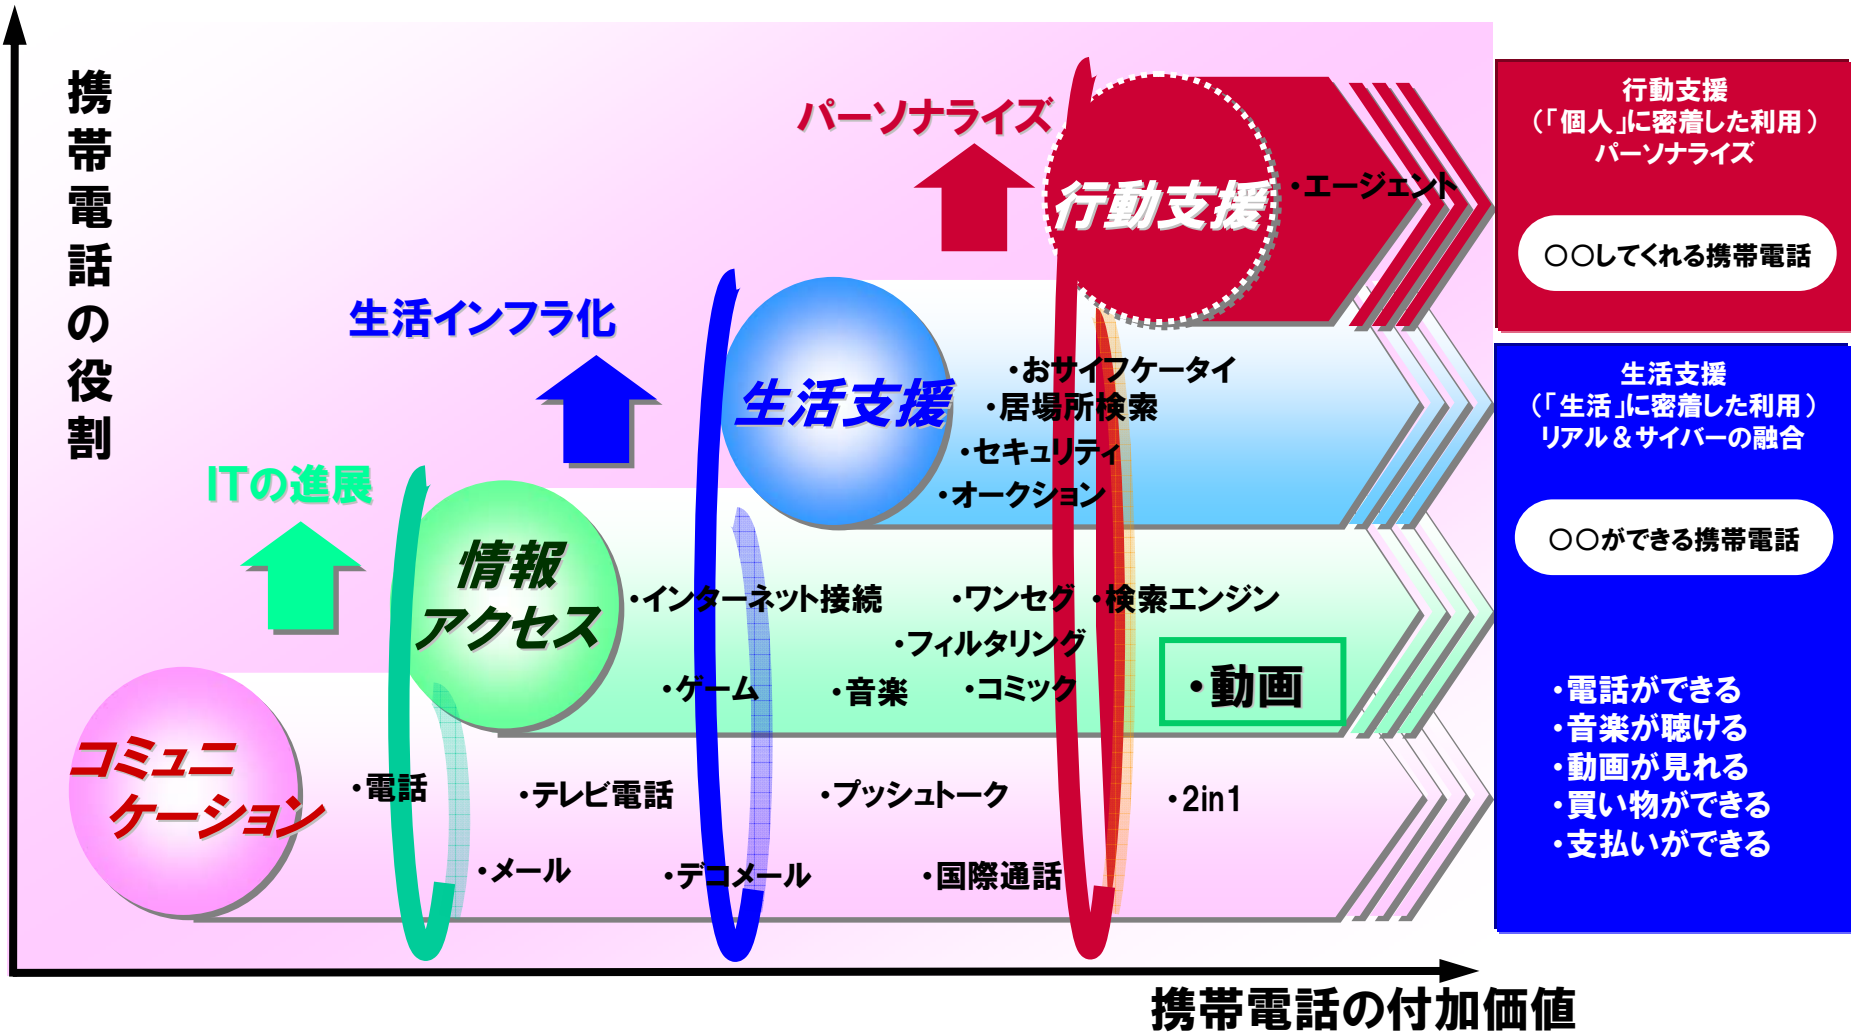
携帯電話の役割

パーソナライズ

行動支援

・エージェント

行動支援
（「個人」に密着した利用）
パーソナライズ

○○してくれる携帯電話

生活インフラ化

生活支援

・おサイフケータイ
・居場所検索
・セキュリティ
・オークション

生活支援
（「生活」に密着した利用）
リアル＆サイバーの融合

○○ができる携帯電話

ITの進展

情報アクセス

・インターネット接続
・ワンセグ
・検索エンジン
・フィルタリング
・ゲーム
・音楽
・コミック
・動画

コミュニケーション

・電話
・テレビ電話
・プッシュトーク
・2in1
・メール
・デコメール
・国際通話

・電話ができる
・音楽が聴ける
・動画が見れる
・買い物ができる
・支払いができる

携帯電話の付加価値